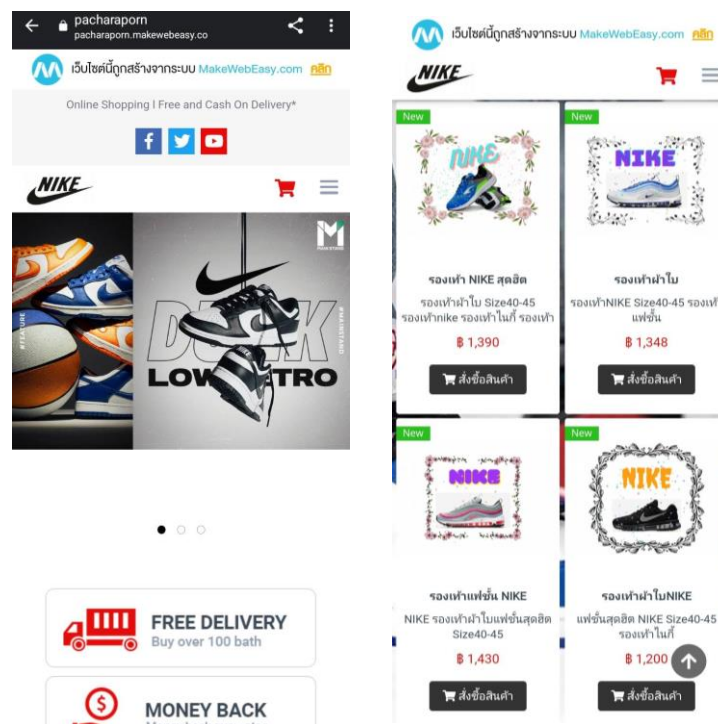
pacharaporn
pacharaporn.makewebeasy.co

เว็บไซต์นี้ถูกสร้างจากระบบ MakeWebEasy.com คลิก

Online Shopping I Free and Cash On Delivery*

NIKE

DUNK
LOW RETRO
#FEATURE
#MAINSTAND

FREE DELIVERY
Buy over 100 bath

MONEY BACK

เว็บไซต์นี้ถูกสร้างจากระบบ MakeWebEasy.com คลิก

NIKE

New
NIKE
รองเท้า NIKE สุดฮิต
รองเท้าผ้าใบ Size40-45 รองเท้าnike รองเท้าไนกี้ รองเท้า
฿ 1,390
สั่งซื้อสินค้า

New
NIKE
รองเท้าผ้าใบ
รองเท้าNIKE Size40-45 รองเท้าแฟชั่น
฿ 1,348
สั่งซื้อสินค้า

New
NIKE
รองเท้าแฟชั่น NIKE
NIKE รองเท้าผ้าใบแฟชั่นสุดฮิต Size40-45
฿ 1,430
สั่งซื้อสินค้า

New
NIKE
รองเท้าผ้าใบNIKE
แฟชั่นสุดฮิต NIKE Size40-45 รองเท้าไนกี้
฿ 1,200
สั่งซื้อสินค้า